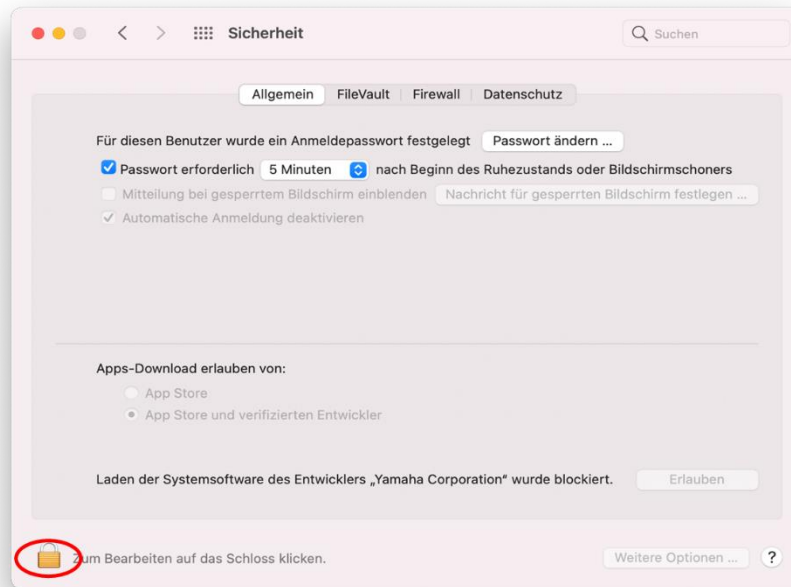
Sicherheit

Suchen

Allgemein | FileVault | Firewall | Datenschutz

Für diesen Benutzer wurde ein Anmeldepasswort festgelegt Passwort ändern ...

Passwort erforderlich 5 Minuten nach Beginn des Ruhezustands oder Bildschirmschoners

Mitteilung bei gesperrtem Bildschirm einblenden Nachricht für gesperrten Bildschirm festlegen ...

Automatische Anmeldung deaktivieren

Apps-Download erlauben von:

App Store

App Store und verifizierten Entwickler

Laden der Systemsoftware des Entwicklers „Yamaha Corporation“ wurde blockiert. Erlauben

Zum Bearbeiten auf das Schloss klicken.

Weitere Optionen ... ?